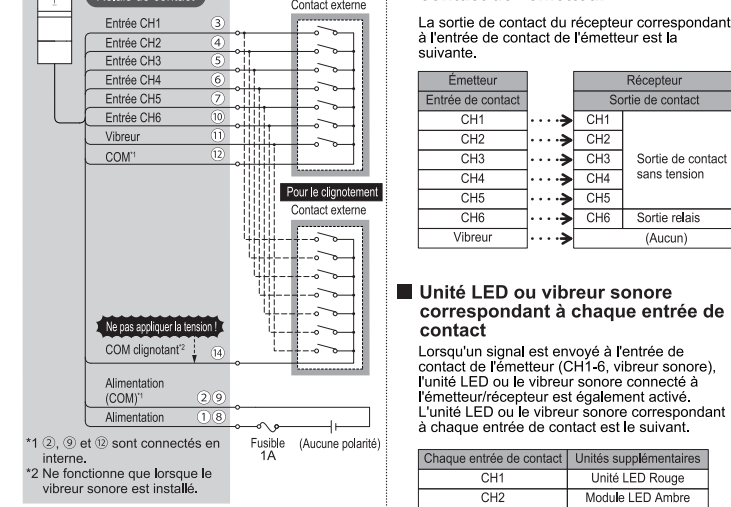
Contact externe

Entrée CH1 ③
Entrée CH2 ④
Entrée CH3 ⑤
Entrée CH4 ⑥
Entrée CH5 ⑦
Entrée CH6 ⑩
Vibreur ⑪
COM*1 ⑫

Pour le clignotement
Contact externe

Ne pas appliquer la tension !
COM clignotant*2 ⑭

Alimentation (COM)*1 ②⑨
Alimentation ①⑧

Fusible 1A (Aucune polarité)

*1 ②, ⑨ et ⑫ sont connectés en interne.
*2 Ne fonctionne que lorsque le vibreur sonore est installé.

La sortie de contact du récepteur correspondant à l'entrée de contact de l'émetteur est la suivante.

| Émetteur | | Récepteur | |
|---|---|---|---|
| Entrée de contact | | Sortie de contact | |
| CH1 | → | CH1 | Sortie de contact sans tension |
| CH2 | → | CH2 | |
| CH3 | → | CH3 | |
| CH4 | → | CH4 | |
| CH5 | → | CH5 | |
| CH6 | → | CH6 | Sortie relais |
| Vibreur | → | (Aucun) | |

Unité LED ou vibreur sonore correspondant à chaque entrée de contact

Lorsqu'un signal est envoyé à l'entrée de contact de l'émetteur (CH1-6, vibreur sonore), l'unité LED ou le vibreur sonore connecté à l'émetteur/récepteur est également activé.
L'unité LED ou le vibreur sonore correspondant à chaque entrée de contact est le suivant.

| Chaque entrée de contact | Unités supplémentaires |
|---|---|
| CH1 | Unité LED Rouge |
| CH2 | Module LED Ambre |